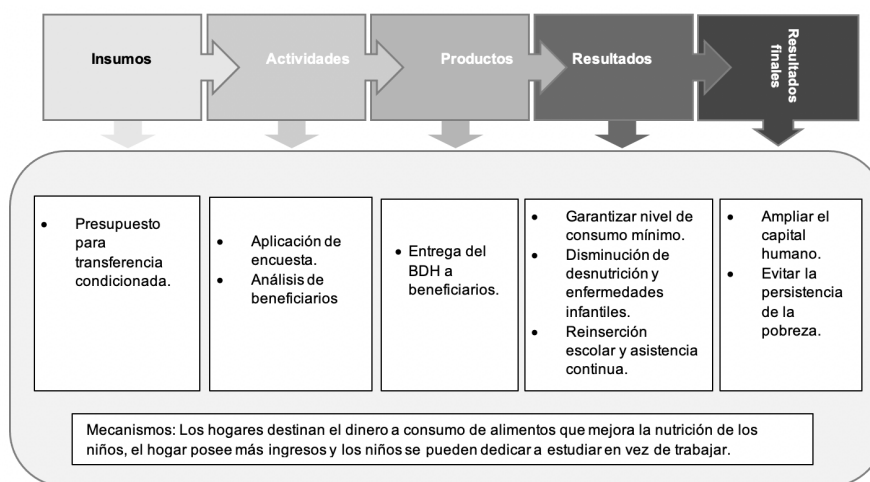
Insumos

Actividades

Productos

Resultados

Resultados finales

• Presupuesto para transferencia condicionada.

• Aplicación de encuesta.
• Análisis de beneficiarios

• Entrega del BDH a beneficiarios.

• Garantizar nivel de consumo mínimo.
• Disminución de desnutrición y enfermedades infantiles.
• Reinserción escolar y asistencia continua.

• Ampliar el capital humano.
• Evitar la persistencia de la pobreza.

Mecanismos: Los hogares destinan el dinero a consumo de alimentos que mejora la nutrición de los niños, el hogar posee más ingresos y los niños se pueden dedicar a estudiar en vez de trabajar.